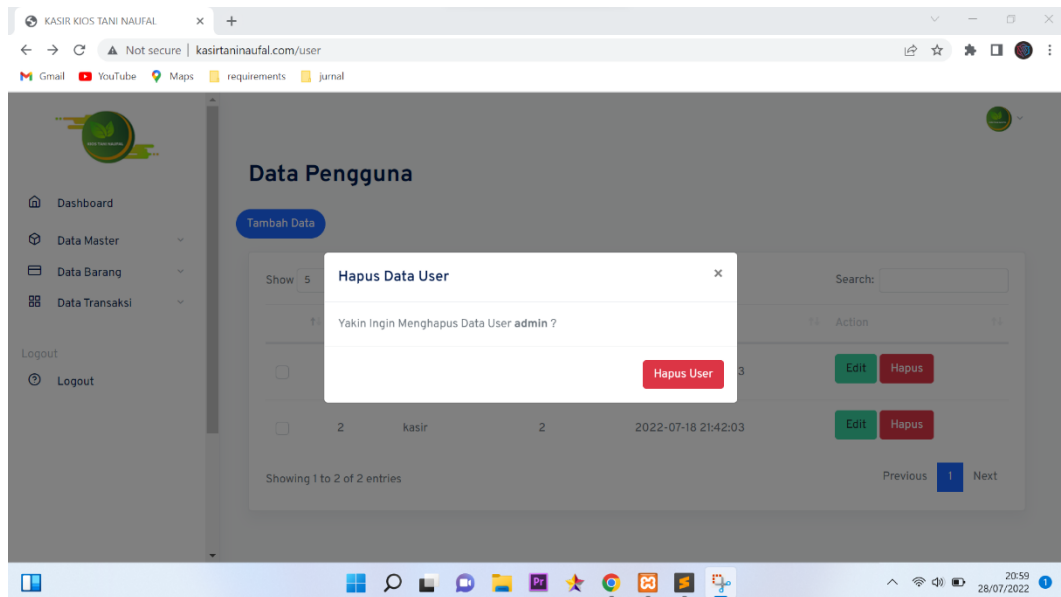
KASIR KIOS TANI NAUFAL ×
+
Not secure | kasirtaninaufal.com/user
Gmail YouTube Maps requirements jurnal

KIOS TANI NAUFAL

Dashboard
Data Master
Data Barang
Data Transaksi
Logout
Logout

Data Pengguna

Tambah Data

Show 5
Search:

Action

| | | | | | |
|---|---|---|---|---|---|
| | | | | 3 | Edit Hapus |
| | 2 | kasir | 2 | 2022-07-18 21:42:03 | Edit Hapus |

Showing 1 to 2 of 2 entries
Previous 1 Next

Hapus Data User ×
Yakin Ingin Menghapus Data User **admin** ?
Hapus User

20:59
28/07/2022